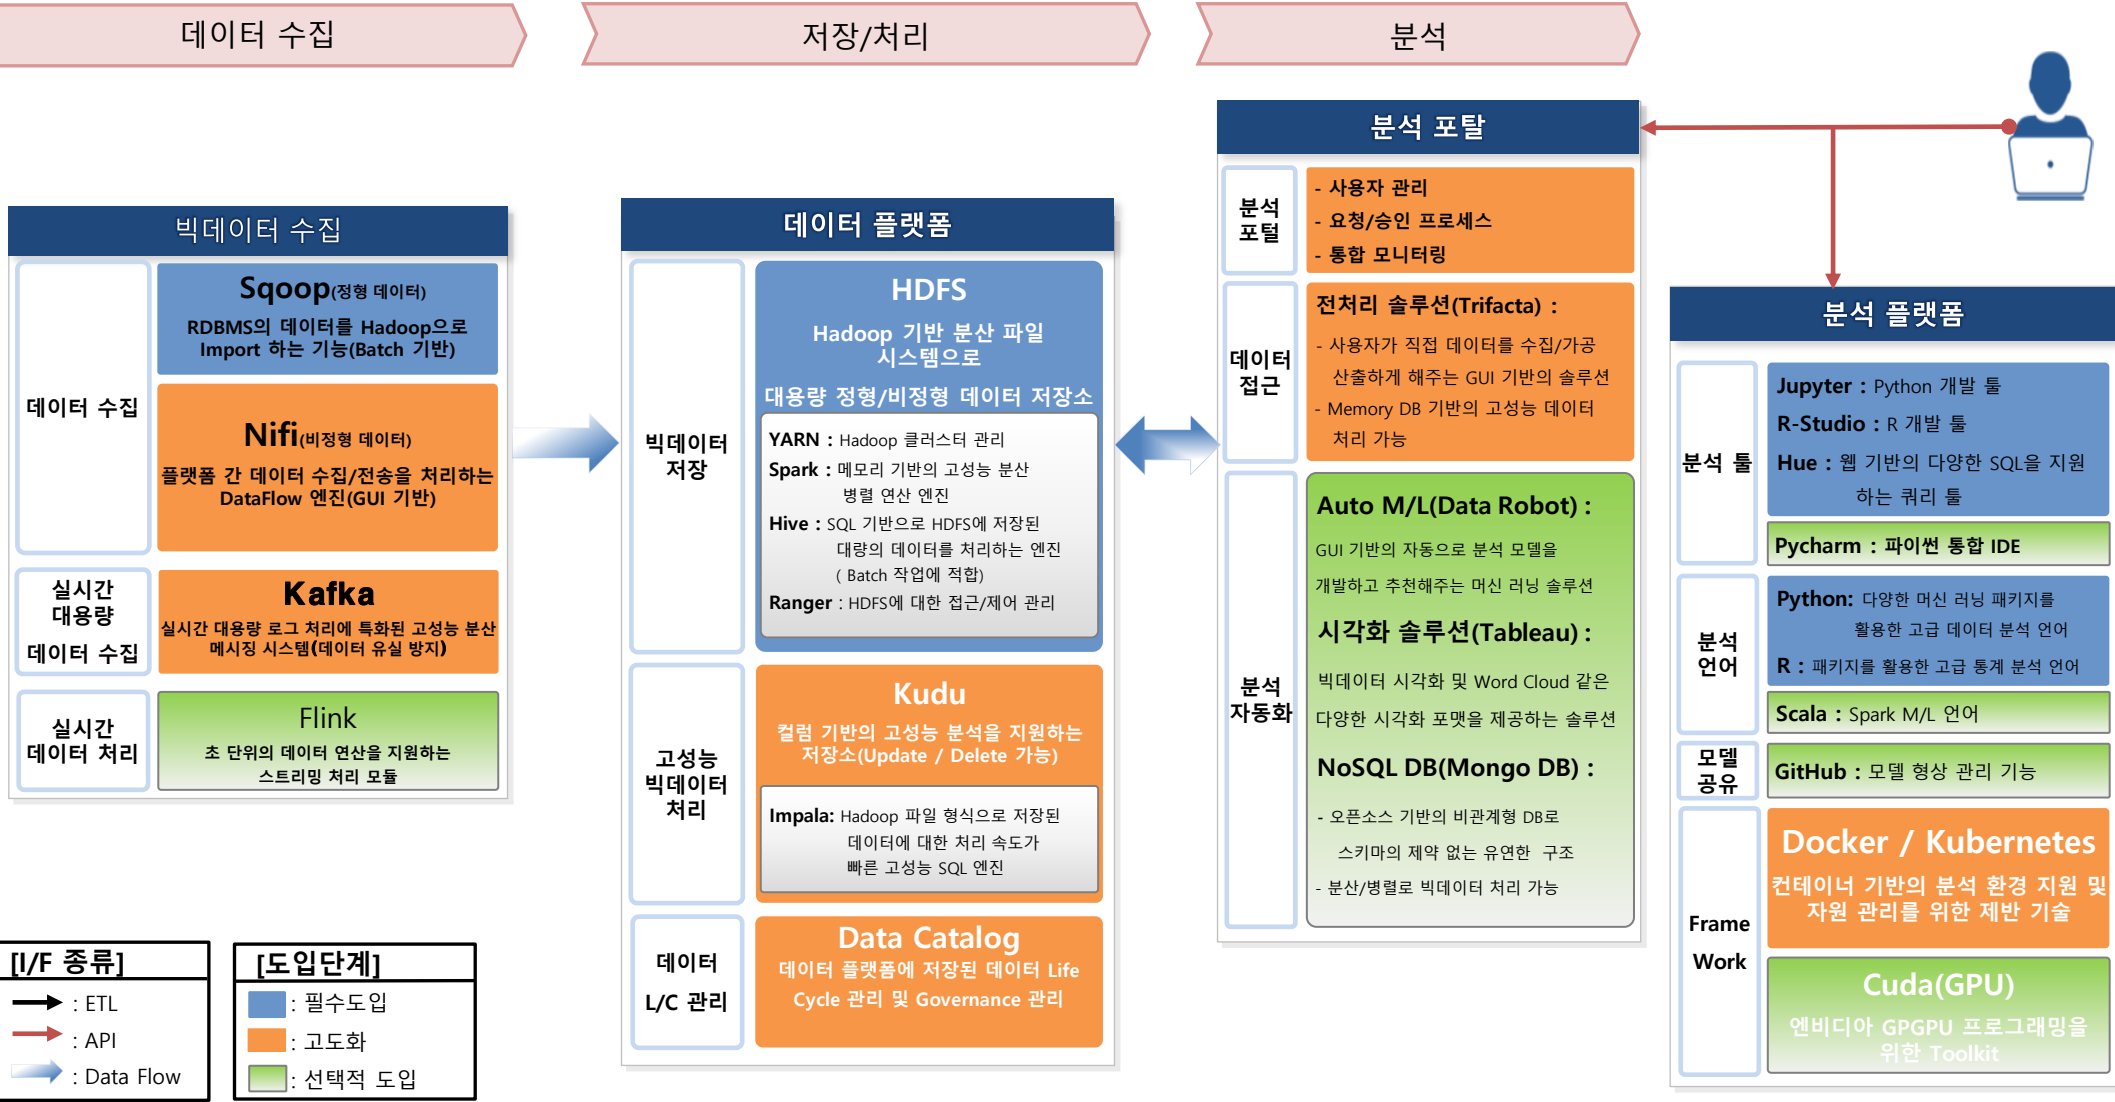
데이터 수집

저장/처리

분석

빅데이터 수집

데이터 수집

Sqoop(정형 데이터)
RDBMS의 데이터를 Hadoop으로 Import 하는 기능(Batch 기반)

Nifi(비정형 데이터)
플랫폼 간 데이터 수집/전송을 처리하는 DataFlow 엔진(GUI 기반)

실시간 대용량 데이터 수집

Kafka
실시간 대용량 로그 처리에 특화된 고성능 분산 메시징 시스템(데이터 유실 방지)

실시간 데이터 처리

Flink
초 단위의 데이터 연산을 지원하는 스트리밍 처리 모듈

데이터 플랫폼

빅데이터 저장

HDFS
Hadoop 기반 분산 파일 시스템으로
대용량 정형/비정형 데이터 저장소

YARN : Hadoop 클러스터 관리
Spark : 메모리 기반의 고성능 분산 병렬 연산 엔진
Hive : SQL 기반으로 HDFS에 저장된 대량의 데이터를 처리하는 엔진 ( Batch 작업에 적합)
Ranger : HDFS에 대한 접근/제어 관리

고성능 빅데이터 처리

Kudu
컬럼 기반의 고성능 분석을 지원하는 저장소(Update / Delete 가능)

Impala: Hadoop 파일 형식으로 저장된 데이터에 대한 처리 속도가 빠른 고성능 SQL 엔진

데이터 L/C 관리

Data Catalog
데이터 플랫폼에 저장된 데이터 Life Cycle 관리 및 Governance 관리

분석 포탈

분석 포털

- 사용자 관리
- 요청/승인 프로세스
- 통합 모니터링

데이터 접근

전처리 솔루션(Trifacta) :
- 사용자가 직접 데이터를 수집/가공 산출하게 해주는 GUI 기반의 솔루션
- Memory DB 기반의 고성능 데이터 처리 가능

분석 자동화

Auto M/L(Data Robot) :
GUI 기반의 자동으로 분석 모델을 개발하고 추천해주는 머신 러닝 솔루션

시각화 솔루션(Tableau) :
빅데이터 시각화 및 Word Cloud 같은 다양한 시각화 포맷을 제공하는 솔루션

NoSQL DB(Mongo DB) :
- 오픈소스 기반의 비관계형 DB로 스키마의 제약 없는 유연한 구조
- 분산/병렬로 빅데이터 처리 가능

분석 플랫폼

분석 툴

Jupyter : Python 개발 툴
R-Studio : R 개발 툴
Hue : 웹 기반의 다양한 SQL을 지원 하는 쿼리 툴

Pycharm : 파이썬 통합 IDE

분석 언어

Python: 다양한 머신 러닝 패키지를 활용한 고급 데이터 분석 언어
R : 패키지를 활용한 고급 통계 분석 언어

Scala : Spark M/L 언어

모델 공유

GitHub : 모델 형상 관리 기능

Frame Work

Docker / Kubernetes
컨테이너 기반의 분석 환경 지원 및 자원 관리를 위한 제반 기술

Cuda(GPU)
엔비디아 GPGPU 프로그래밍을 위한 Toolkit

[I/F 종류]
: ETL
: API
: Data Flow

[도입단계]
: 필수도입
: 고도화
: 선택적 도입